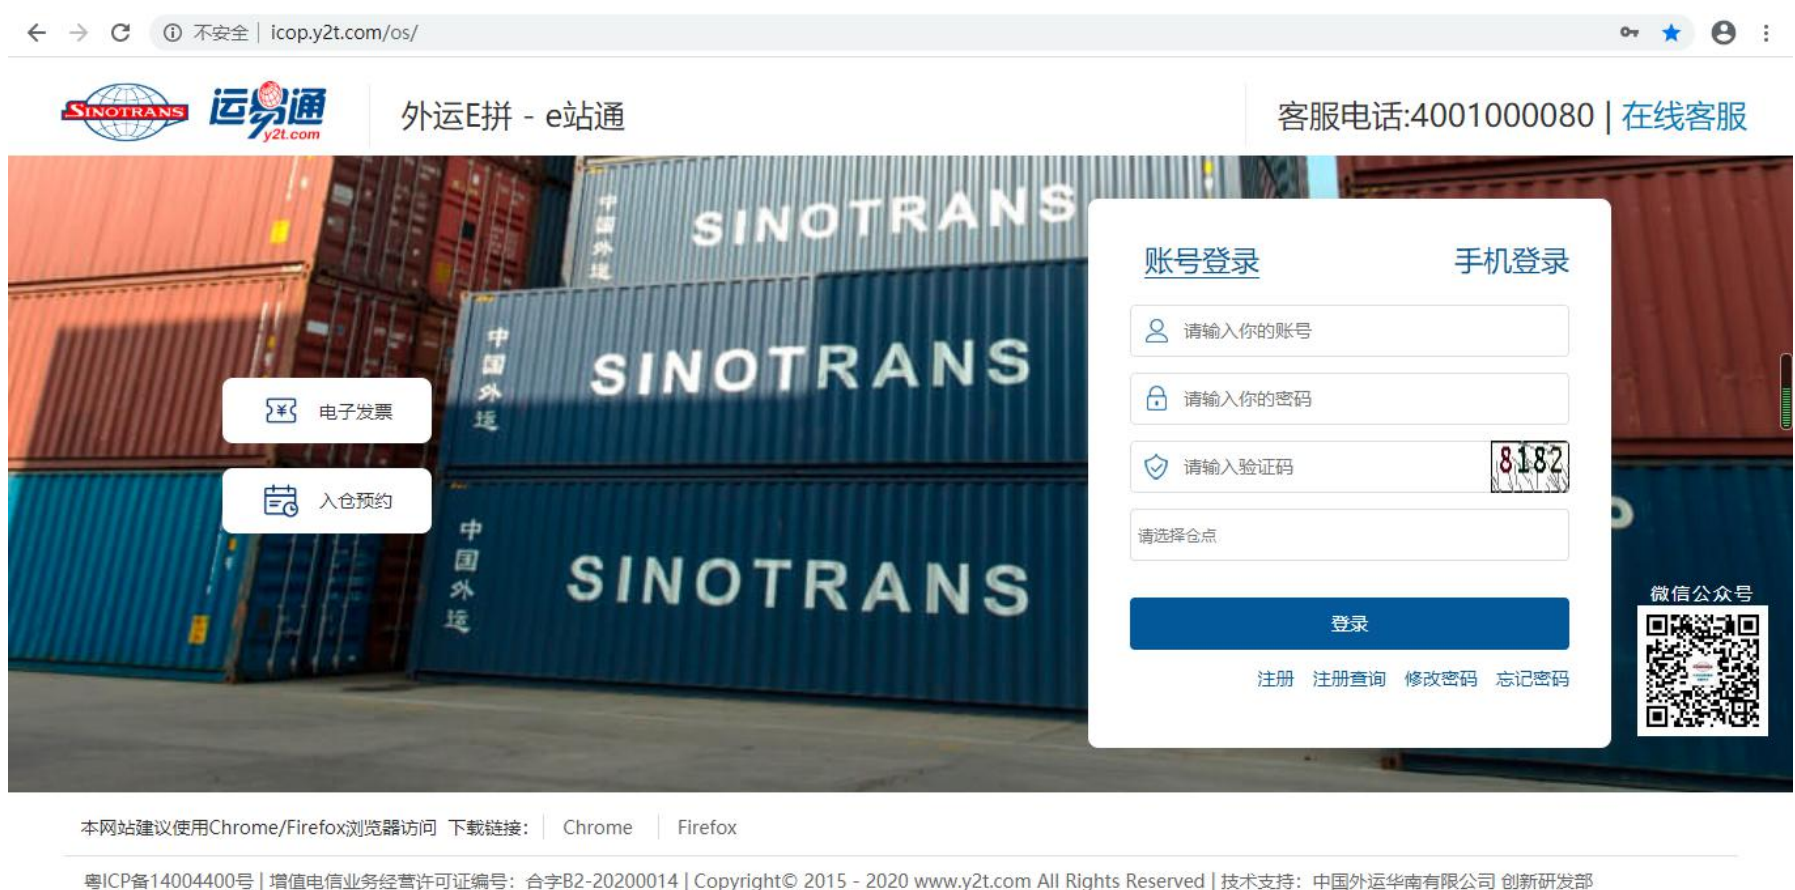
不安全 | icop.y2t.com/os/

SINOTRANS 运易通 y2t.com

外运E拼 - e站通

客服电话:4001000080 | 在线客服

SINOTRANS 中国外运

SINOTRANS 中国外运

SINOTRANS 中国外运

电子发票

入仓预约

账号登录

手机登录

请输入你的账号

请输入你的密码

请输入验证码

8182

请选择仓点

登录

注册 注册查询 修改密码 忘记密码

微信公众号

本网站建议使用Chrome/Firefox浏览器访问 下载链接: Chrome Firefox

粤ICP备14004400号 | 增值电信业务经营许可证编号: 合字B2-20200014 | Copyright© 2015 - 2020 www.y2t.com All Rights Reserved | 技术支持: 中国外运华南有限公司 创新研发部